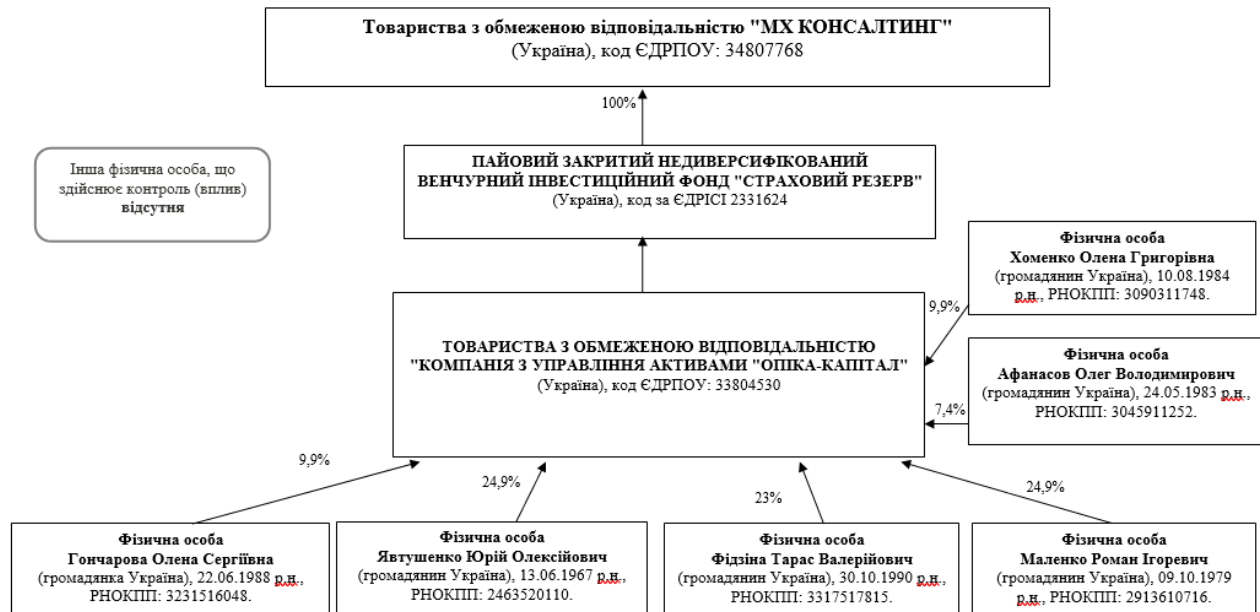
**Товариства з обмеженою відповідальністю "МХ КОНСАЛТИНГ"**
(Україна), код ЄДРПОУ: 34807768

100%

Інша фізична особа, що здійснює контроль (вплив) **відсутня**

**ПАЙОВИЙ ЗАКРИТИЙ НЕДИВЕРСИФІКОВАНИЙ ВЕНЧУРНИЙ ІНВЕСТИЦІЙНИЙ ФОНД "СТРАХОВИЙ РЕЗЕРВ"**
(Україна), код за ЄДРІСІ 2331624

**Фізична особа**
**Хоменко Олена Григорівна**
(громадянин України), 10.08.1984 р.н., РНОКПП: 3090311748.

9,9%

**ТОВАРИСТВА З ОБМЕЖЕНОЮ ВІДПОВІДАЛЬНІСТЮ "КОМПАНІЯ З УПРАВЛІННЯ АКТИВАМИ "ОПІКА-КАПІТАЛ"**
(Україна), код ЄДРПОУ: 33804530

**Фізична особа**
**Афанасов Олег Володимирович**
(громадянин України), 24.05.1983 р.н., РНОКПП: 3045911252.

7,4%

9,9%

24,9%

23%

24,9%

**Фізична особа**
**Гончарова Олена Сергіївна**
(громадянка України), 22.06.1988 р.н., РНОКПП: 3231516048.

**Фізична особа**
**Явтушенко Юрій Олексійович**
(громадянин України), 13.06.1967 р.н., РНОКПП: 2463520110.

**Фізична особа**
**Фідзіна Тарас Валерійович**
(громадянин України), 30.10.1990 р.н., РНОКПП: 3317517815.

**Фізична особа**
**Маленко Роман Ігоревич**
(громадянин України), 09.10.1979 р.н., РНОКПП: 2913610716.